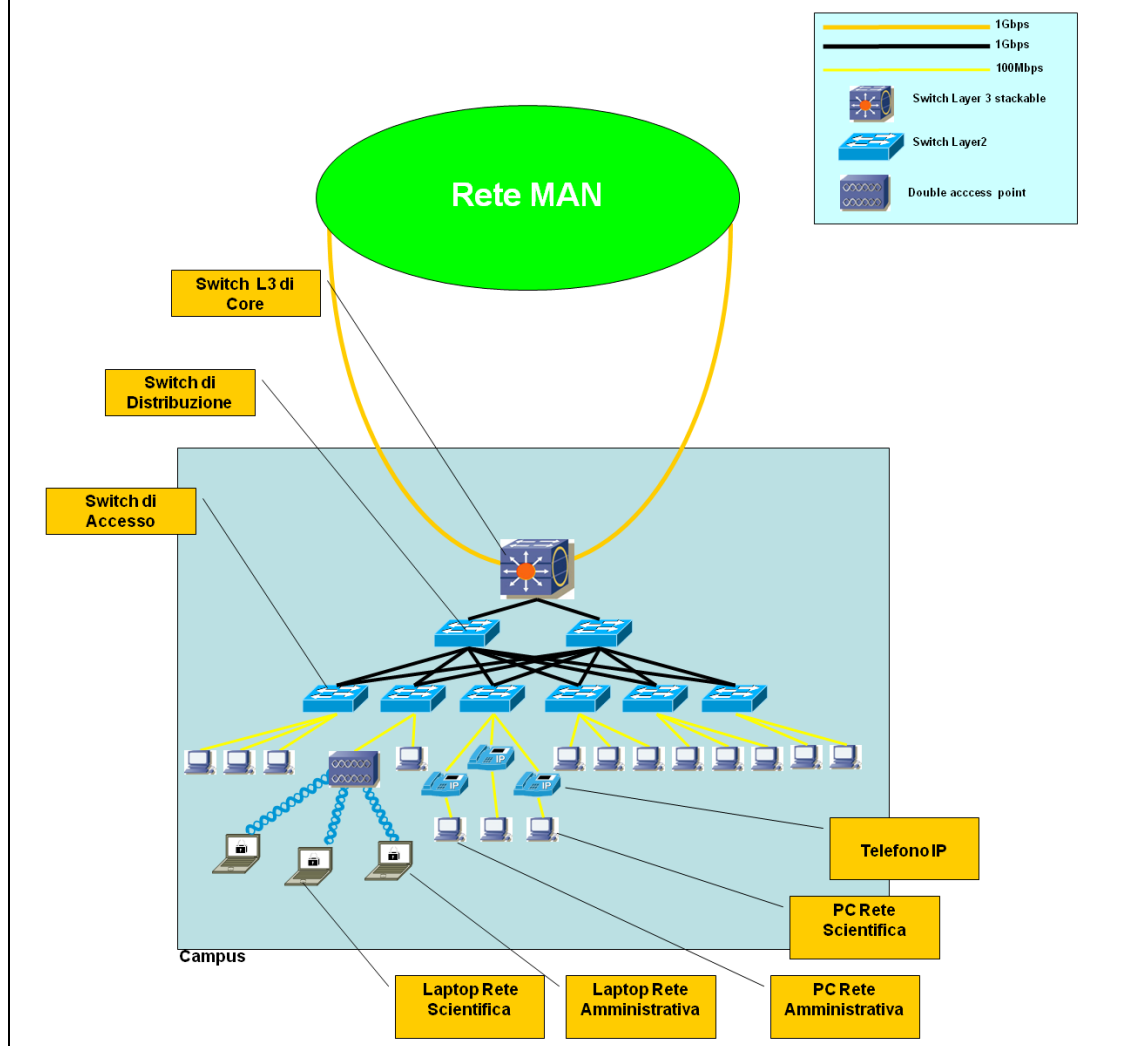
1Gbps
1Gbps
100Mbps
Switch Layer 3 stackable
Switch Layer2
Double acccess point

Rete MAN

Switch L3 di Core

Switch di Distribuzione

Switch di Accesso

IP
IP
IP

Telefono IP

PC Rete Scientifica

Campus

Laptop Rete Scientifica

Laptop Rete Amministrativa

PC Rete Amministrativa